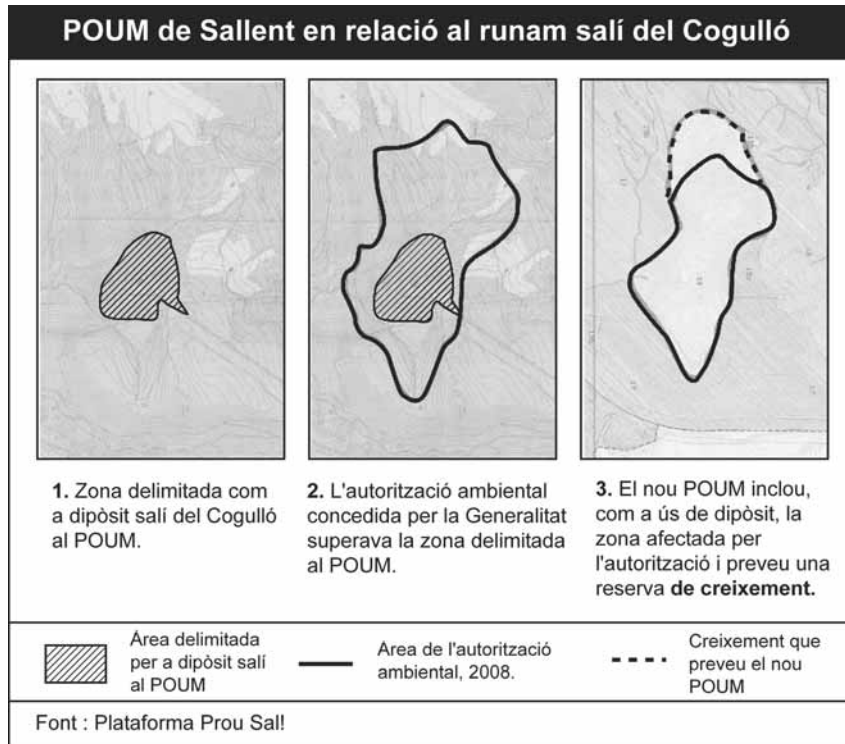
POUM de Sallent en relació al runam salí del Cogulló

1. Zona delimitada com a dipòsit salí del Cogulló al POUM.

2. L'autorització ambiental concedida per la Generalitat superava la zona delimitada al POUM.

3. El nou POUM inclou, com a ús de dipòsit, la zona afectada per l'autorització i preveu una reserva **de creixement.**

Àrea delimitada per a dipòsit salí al POUM

Area de l'autorització ambiental, 2008.

Creixement que preveu el nou POUM

Font : Plataforma Prou Sal!